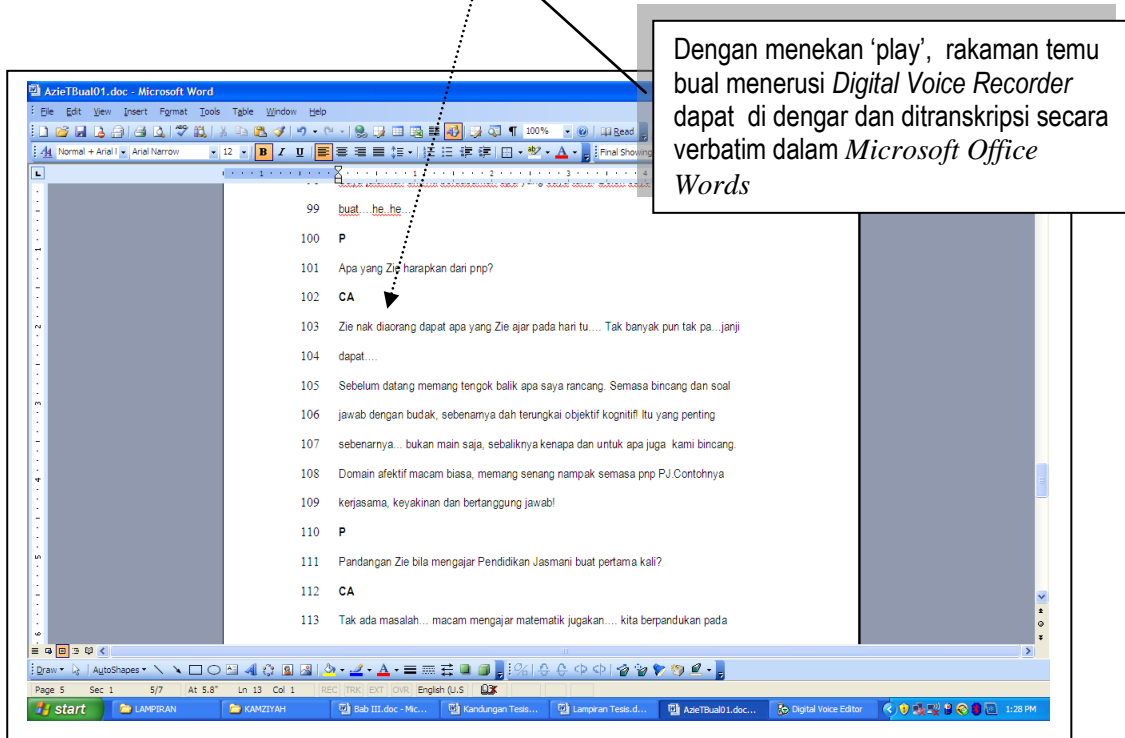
Dengan menekan 'play', rakaman temu bual menerusi *Digital Voice Recorder* dapat di dengar dan ditranskripsi secara verbatim dalam *Microsoft Office Words*

AzieTBual01.doc - Microsoft Word

File Edit View Insert Format Tools Table Window Help

100% Read

Normal + Arial I Arial Narrow 12 B I U Final Showing

99 buat....he..he

100 P

101 Apa yang Zie harapkan dari pnp?

102 CA

103 Zie nak diaorang dapat apa yang Zie ajar pada hari tu.... Tak banyak pun tak pa...janji

104 dapat....

105 Sebelum datang memang tengok balik apa saya rancang. Semasa bincang dan soal

106 jawab dengan budak, sebenarnya dah terungkai objektif kognitif! Itu yang penting

107 sebenarnya... bukan main saja, sebaliknya kenapa dan untuk apa juga kami bincang.

108 Domain afektif macam biasa, memang senang nampak semasa pnp PJ.Contohnya

109 kerjasama, keyakinan dan bertanggung jawab!

110 P

111 Pandangan Zie bila mengajar Pendidikan Jasmani buat pertama kali?

112 CA

113 Tak ada masalah... macam mengajar matematik jugakan.... kita berpandukan pada

Draw AutoShapes

Page 5 Sec 1 5/7 At 5.8" Ln 13 Col 1 REC TRK EXT OVR English (U.S

start LAMPIRAN KAMZIYAH Bab III.doc - Mic... Kandungan Tesis... Lampiran Tesis.d... AzieTBual01.doc... Digital Voice Editor 1:28 PM